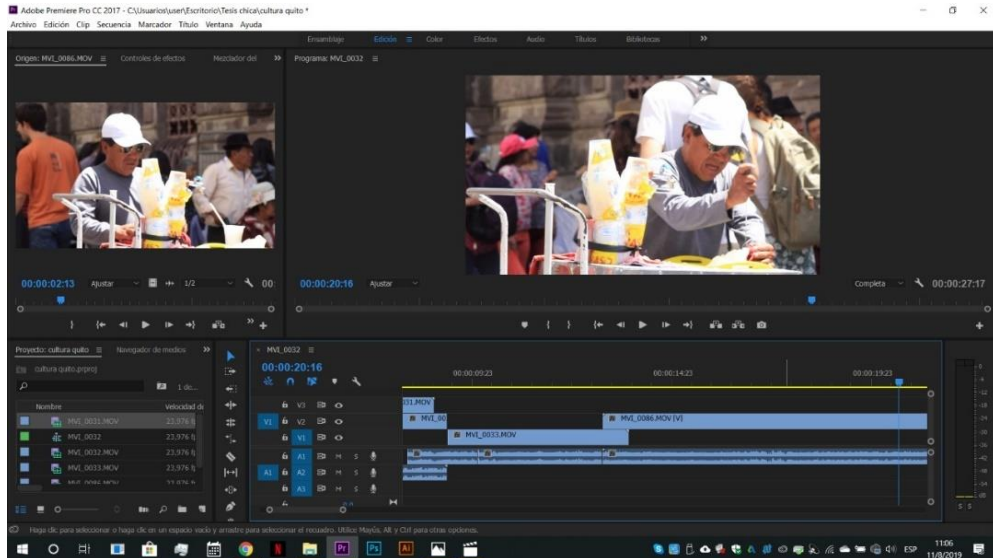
Adobe Premiere Pro CC 2017 - C:\Usuarios\user\Escritorio\Tesis chica\cultura quito *
Archivo Edición Clip Secuencia Marcador Título Ventana Ayuda

Ensamblaje Edición Color Efectos Audio Títulos Bibliotecas »

Origen: MVI_0086.MOV Controles de efectos Mezclador del »
Programa: MVI_0032

00:00:02:13 Ajustar 1/2 00
00:00:20:16 Ajustar Completa 00:00:27:17

Proyecto: cultura quito Navegador de medios »
cultura quito.prproj
1 de...
Nombre Velocidad de
MVI_0031.MOV 23,976
MVI_0032 23,976
MVI_0086.MOV 23,976
MVI_0033.MOV 23,976
MVI_0086.MOV 23,976

MVI_0032
00:00:20:16
00:00:09:23 00:00:14:23 00:00:19:23
V3 V2 V1 A1 A2 A3
031.MOV
MVI_00
MVI_0086.MOV [V]
MVI_0033.MOV
M S

Haga clic para seleccionar o haga clic en un espacio vacío y arrastre para seleccionar el recuadro. Utilice Mayús, Alt y Ctrl para otras opciones.

ESP 11:06 11/8/2019